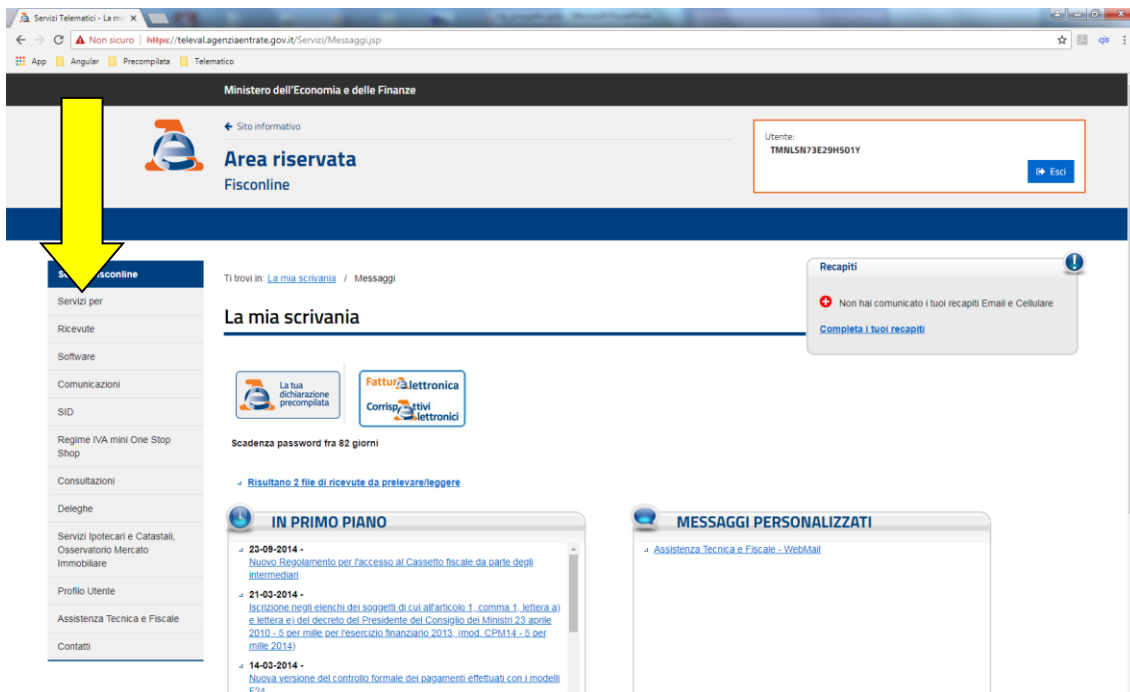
Servizi Telematici - La mi ×

Non sicuro | https://televal.agenziaentrate.gov.it/Servizi/Messaggi.jsp

App Angular Precompilata Telematico

Ministero dell'Economia e delle Finanze

← Sito informativo

Area riservata
Fisconline

Utente:
TMNLSN73E29H501Y

Esci

S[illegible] isconline
Servizi per
Ricevute
Software
Comunicazioni
SID
Regime IVA mini One Stop Shop
Consultazioni
Deleghe
Servizi Ipotecari e Catastali, Osservatorio Mercato Immobiliare
Profilo Utente
Assistenza Tecnica e Fiscale
Contatti

Ti trovi in: La mia scrivania / Messaggi

La mia scrivania

La tua dichiarazione precompilata

Fattura elettronica
Corrispettivi elettronici

Scadenza password fra 82 giorni

Risultano 2 file di ricevute da prelevare/leggere

Recapiti
Non hai comunicato i tuoi recapiti Email e Cellulare
Completa i tuoi recapiti

IN PRIMO PIANO

23-09-2014 -
Nuovo Regolamento per l'accesso al Cassetto fiscale da parte degli intermediari

21-03-2014 -
Iscrizione negli elenchi dei soggetti di cui all'articolo 1, comma 1, lettera a) e lettera e) del decreto del Presidente del Consiglio dei Ministri 23 aprile 2010 - 5 per mille per l'esercizio finanziario 2013, (mod. CPM14 - 5 per mille 2014)

14-03-2014 -
Nuova versione del controllo formale dei pagamenti effettuati con i modelli F24

MESSAGGI PERSONALIZZATI

Assistenza Tecnica e Fiscale - WebMail